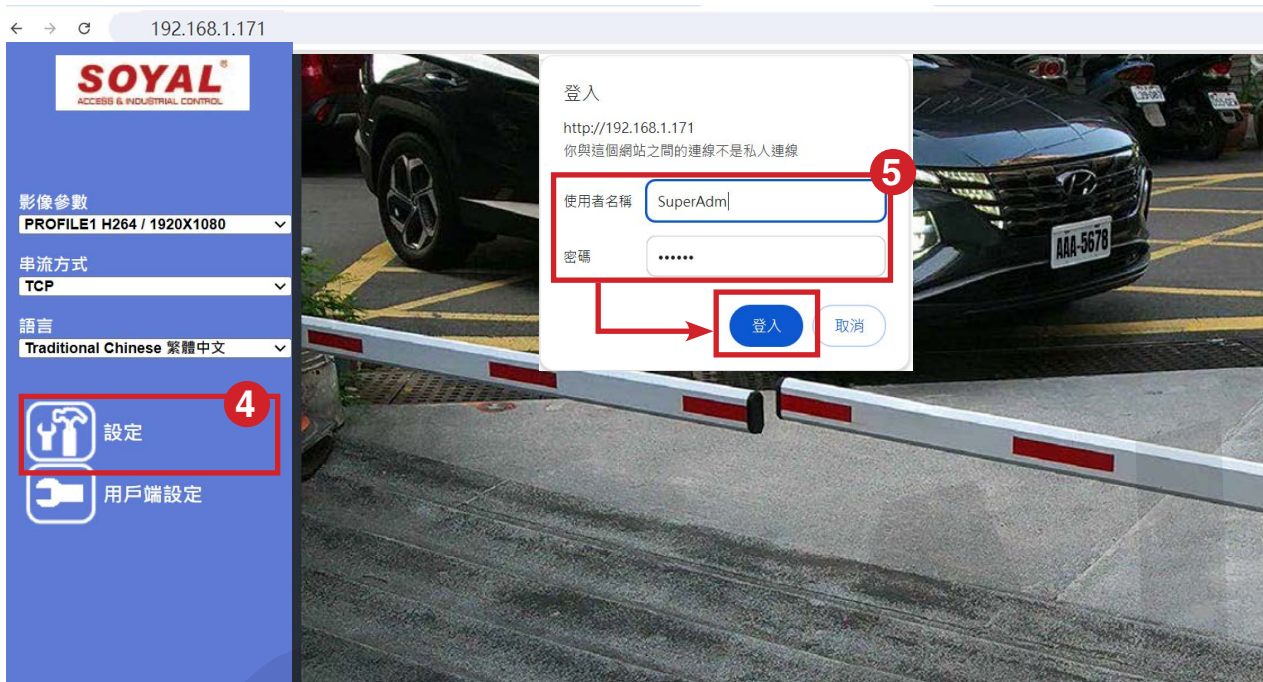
192.168.1.171

SOYAL
ACCESS & INDUSTRIAL CONTROL

影像參數
PROFILE1 H264 / 1920X1080

串流方式
TCP

語言
Traditional Chinese 繁體中文

4

設定

用戶端設定

登入

http://192.168.1.171
你與這個網站之間的連線不是私人連線

5

使用者名稱 SuperAdm

密碼 ••••••

登入 取消

AAA-5678